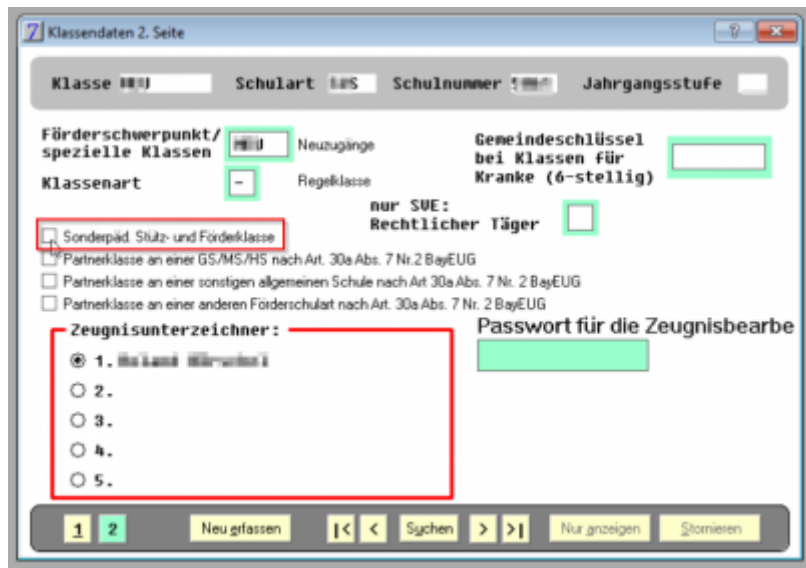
Klassendaten 2. Seite

Klasse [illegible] Schulart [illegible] Schulnummer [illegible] Jahrgangsstufe

Förderschwerpunkt/ spezielle Klassen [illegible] Neuzugänge

Klassenart – Regelklasse

Gemeindeschlüssel bei Klassen für Kranke (6-stellig)

nur SVE: Rechtlicher Täger

Sonderpäd. Stütz- und Förderklasse
Partnerklasse an einer GS/MS/HS nach Art. 30a Abs. 7 Nr.2 BayEUG
Partnerklasse an einer sonstigen allgemeinen Schule nach Art 30a Abs. 7 Nr. 2 BayEUG
Partnerklasse an einer anderen Förderschulart nach Art. 30a Abs. 7 Nr. 2 BayEUG

Zeugnisunterzeichner:
1. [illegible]
2.
3.
4.
5.

Passwort für die Zeugnisbearbe

1 2 Neu erfassen |< < Suchen > >| Nur anzeigen Stornieren